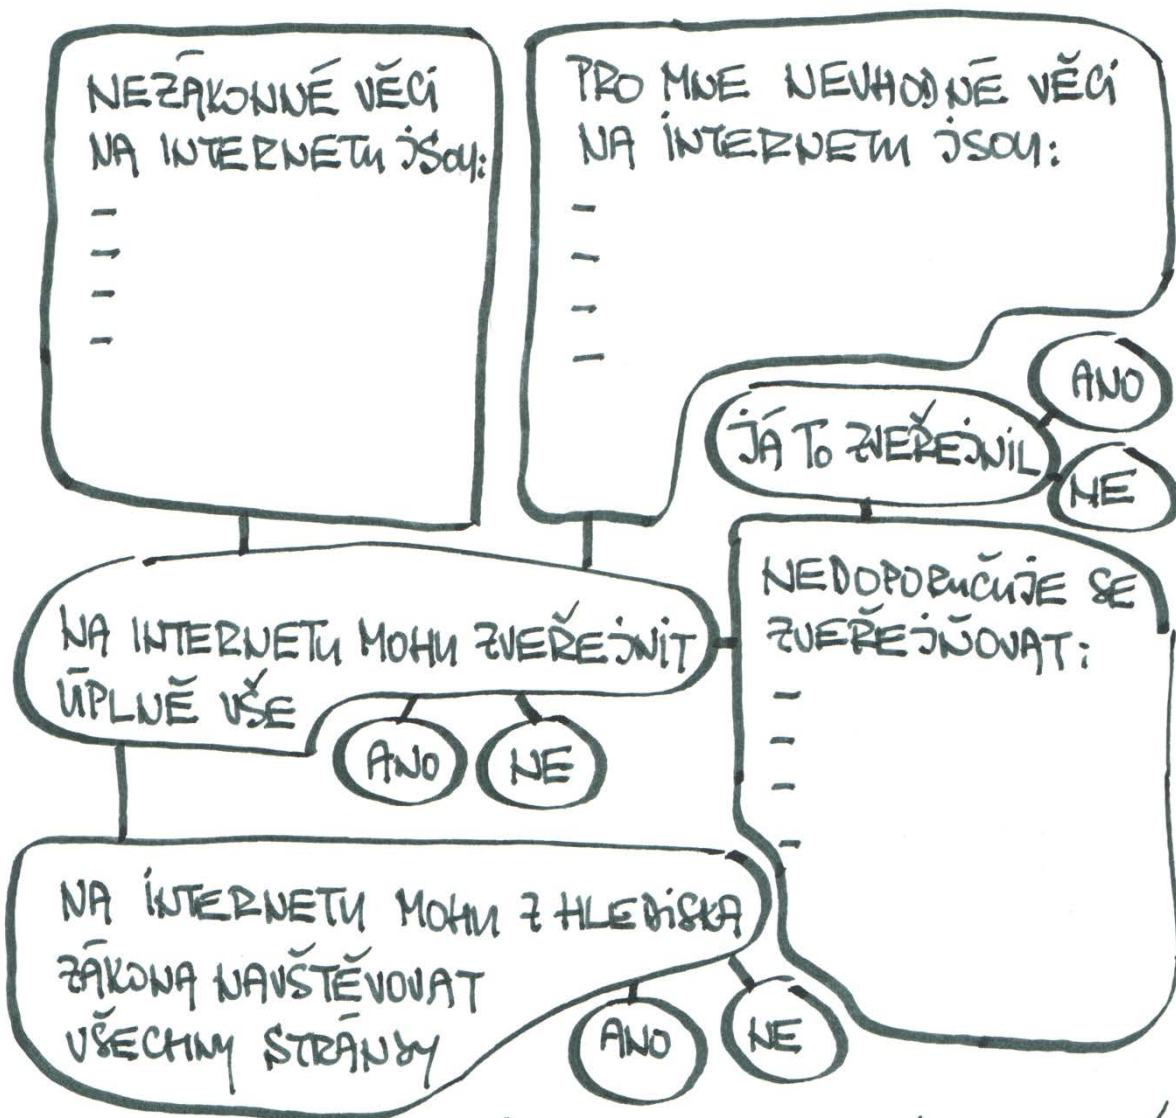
NEZÁKONNÉ VĚCI NA INTERNETU JSOU:
–
–
–
–

PRO MNE NEVHODNÉ VĚCI NA INTERNETU JSOU:
–
–
–
–

JÁ TO ZVEŘEJNIL

ANO

NE

NEDOPORUČUJE SE ZVEŘEJŇOVAT:
–
–
–
–

NA INTERNETU MOHU ZVEŘEJNIT ÚPLNĚ VŠE

ANO

NE

NA INTERNETU MOHU Z HLEDISKA ZÁKONA NAVŠTĚVOVAT VŠECHNY STRÁNKY

ANO

NE